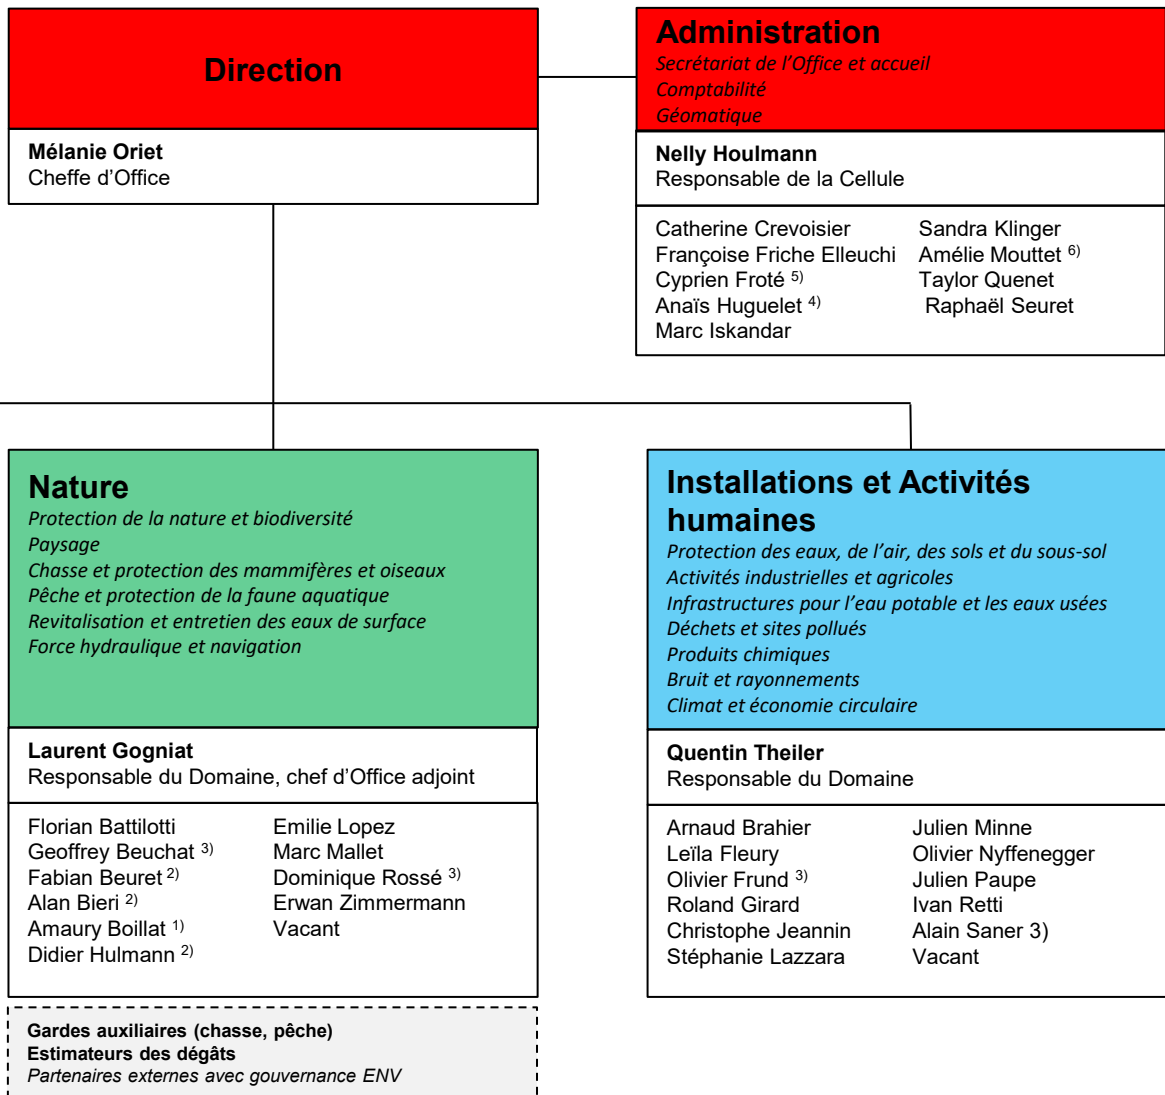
Direction

**Mélanie Oriet**
Cheffe d'Office

Administration
*Secrétariat de l'Office et accueil*
*Comptabilité*
*Géomatique*

**Nelly Houlmann**
Responsable de la Cellule

Catherine Crevoisier
Françoise Friche Elleuchi
Cyprien Froté $^{5)}$
Anaïs Huguelet $^{4)}$
Marc Iskandar

Sandra Klinger
Amélie Mouttet $^{6)}$
Taylor Quenet
Raphaël Seuret

Nature
*Protection de la nature et biodiversité*
*Paysage*
*Chasse et protection des mammifères et oiseaux*
*Pêche et protection de la faune aquatique*
*Revitalisation et entretien des eaux de surface*
*Force hydraulique et navigation*

**Laurent Gogniat**
Responsable du Domaine, chef d'Office adjoint

Florian Battilotti
Geoffrey Beuchat $^{3)}$
Fabian Beuret $^{2)}$
Alan Bieri $^{2)}$
Amaury Boillat $^{1)}$
Didier Hulmann $^{2)}$

Emilie Lopez
Marc Mallet
Dominique Rossé $^{3)}$
Erwan Zimmermann
Vacant

**Gardes auxiliaires (chasse, pêche)**
**Estimateurs des dégâts**
*Partenaires externes avec gouvernance ENV*

Installations et Activités humaines
*Protection des eaux, de l'air, des sols et du sous-sol*
*Activités industrielles et agricoles*
*Infrastructures pour l'eau potable et les eaux usées*
*Déchets et sites pollués*
*Produits chimiques*
*Bruit et rayonnements*
*Climat et économie circulaire*

**Quentin Theiler**
Responsable du Domaine

Arnaud Brahier
Leïla Fleury
Olivier Frund $^{3)}$
Roland Girard
Christophe Jeannin
Stéphanie Lazzara

Julien Minne
Olivier Nyffenegger
Julien Paupe
Ivan Retti
Alain Saner 3)
Vacant